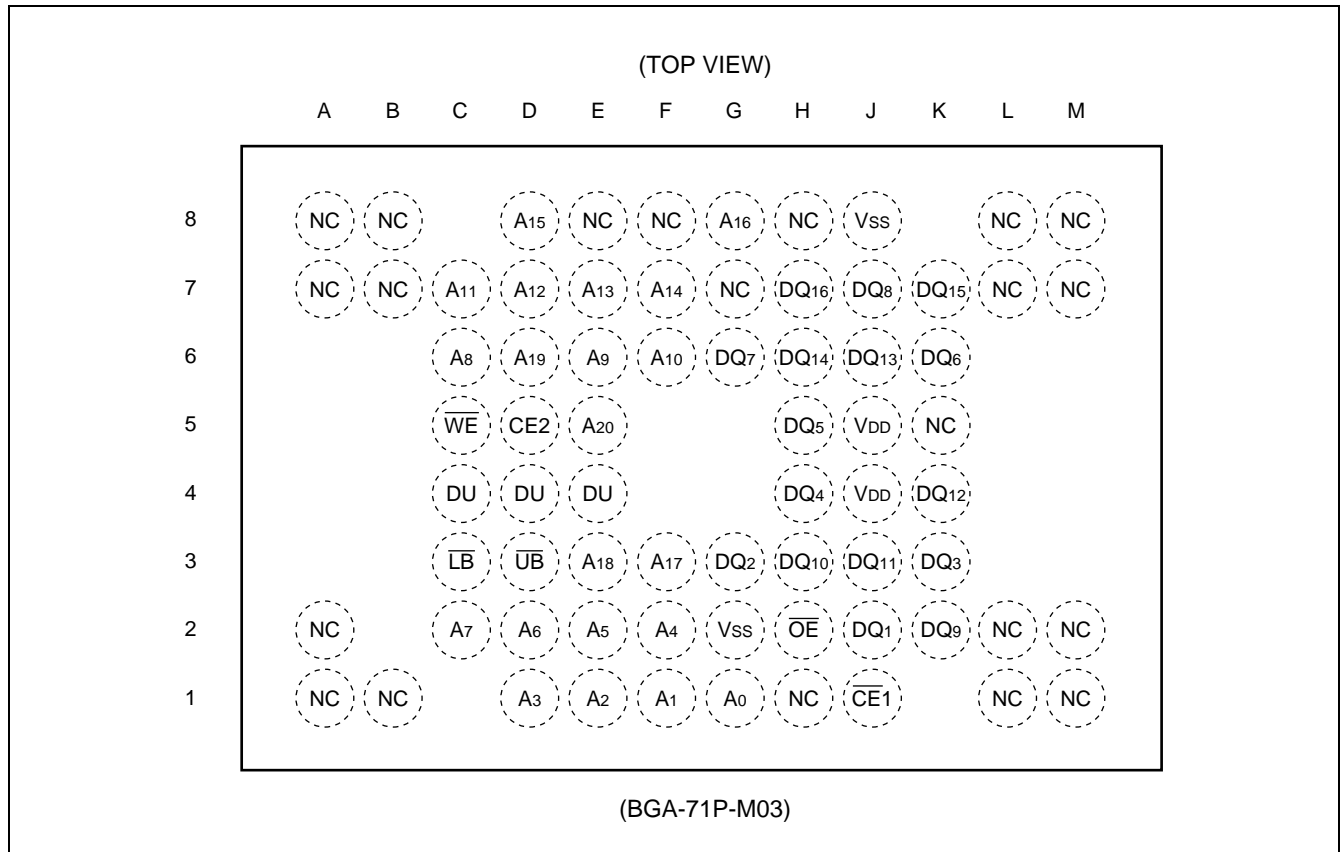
(TOP VIEW)

| | A | B | C | D | E | F | G | H | J | K | L | M |
|---|---|---|---|---|---|---|---|---|---|---|---|---|
| 8 | NC | NC | | $A_{15}$ | NC | NC | $A_{16}$ | NC | $V_{SS}$ | | NC | NC |
| 7 | NC | NC | $A_{11}$ | $A_{12}$ | $A_{13}$ | $A_{14}$ | NC | $DQ_{16}$ | $DQ_{8}$ | $DQ_{15}$ | NC | NC |
| 6 | | | $A_{8}$ | $A_{19}$ | $A_{9}$ | $A_{10}$ | $DQ_{7}$ | $DQ_{14}$ | $DQ_{13}$ | $DQ_{6}$ | | |
| 5 | | | $\overline{WE}$ | CE2 | $A_{20}$ | | | $DQ_{5}$ | $V_{DD}$ | NC | | |
| 4 | | | DU | DU | DU | | | $DQ_{4}$ | $V_{DD}$ | $DQ_{12}$ | | |
| 3 | | | $\overline{LB}$ | $\overline{UB}$ | $A_{18}$ | $A_{17}$ | $DQ_{2}$ | $DQ_{10}$ | $DQ_{11}$ | $DQ_{3}$ | | |
| 2 | NC | | $A_{7}$ | $A_{6}$ | $A_{5}$ | $A_{4}$ | $V_{SS}$ | $\overline{OE}$ | $DQ_{1}$ | $DQ_{9}$ | NC | NC |
| 1 | NC | NC | | $A_{3}$ | $A_{2}$ | $A_{1}$ | $A_{0}$ | NC | $\overline{CE1}$ | | NC | NC |

(BGA-71P-M03)